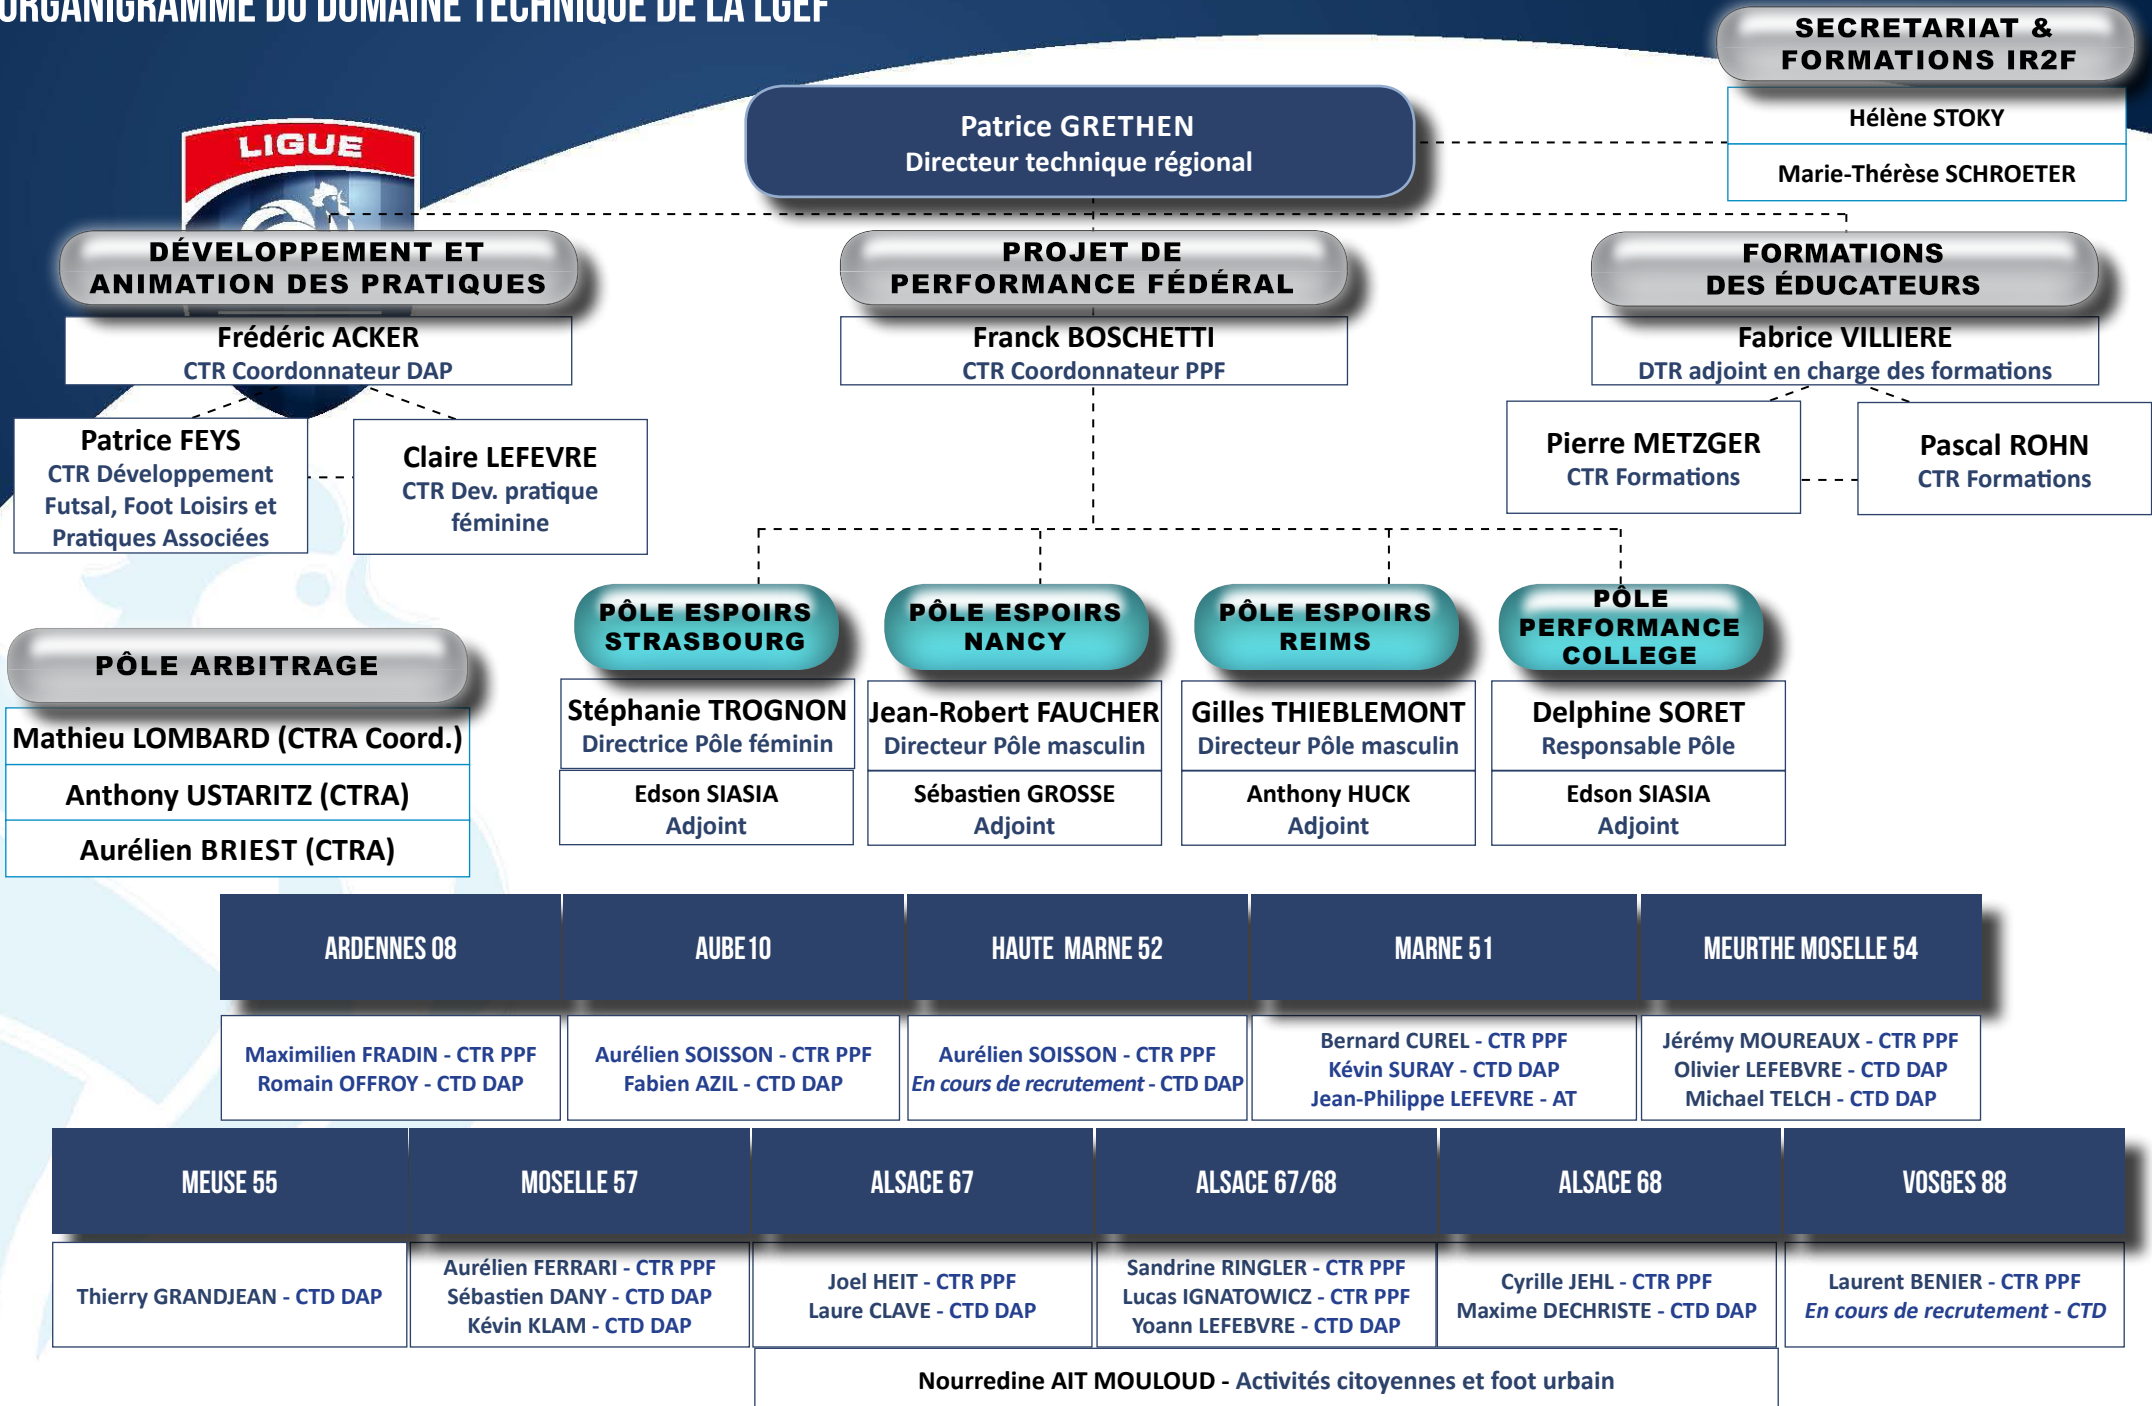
ORGANIGRAMME DU DOMAINE TECHNIQUE DE LA LGEF

SECRETARIAT & FORMATIONS IR2F

Hélène STOKY

Marie-Thérèse SCHROETER

LIGUE

Patrice GRETHEN
Directeur technique régional

DÉVELOPPEMENT ET ANIMATION DES PRATIQUES

Frédéric ACKER
CTR Coordonnateur DAP

Patrice FEYS
CTR Développement Futsal, Foot Loisirs et Pratiques Associées

Claire LEFEVRE
CTR Dev. pratique féminine

PROJET DE PERFORMANCE FÉDÉRAL

Franck BOSCHETTI
CTR Coordonnateur PPF

FORMATIONS DES ÉDUCATEURS

Fabrice VILLIERE
DTR adjoint en charge des formations

Pierre METZGER
CTR Formations

Pascal ROHN
CTR Formations

PÔLE ARBITRAGE

Mathieu LOMBARD (CTRA Coord.)

Anthony USTARITZ (CTRA)

Aurélien BRIEST (CTRA)

PÔLE ESPOIRS STRASBOURG

Stéphanie TROGNON
Directrice Pôle féminin

Edson SIASIA
Adjoint

PÔLE ESPOIRS NANCY

Jean-Robert FAUCHER
Directeur Pôle masculin

Sébastien GROSSE
Adjoint

PÔLE ESPOIRS REIMS

Gilles THIEBLEMONT
Directeur Pôle masculin

Anthony HUCK
Adjoint

PÔLE PERFORMANCE COLLEGE

Delphine SORET
Responsable Pôle

Edson SIASIA
Adjoint

| ARDENNES 08 | AUBE 10 | HAUTE MARNE 52 | MARNE 51 | MEURTHE MOSELLE 54 |
|---|---|---|---|---|
| Maximilien FRADIN - CTR PPF<br>Romain OFFROY - CTD DAP | Aurélien SOISSON - CTR PPF<br>Fabien AZIL - CTD DAP | Aurélien SOISSON - CTR PPF<br>*En cours de recrutement* - CTD DAP | Bernard CUREL - CTR PPF<br>Kévin SURAY - CTD DAP<br>Jean-Philippe LEFEVRE - AT | Jérémy MOUREAUX - CTR PPF<br>Olivier LEFEBVRE - CTD DAP<br>Michael TELCH - CTD DAP |

| MEUSE 55 | MOSELLE 57 | ALSACE 67 | ALSACE 67/68 | ALSACE 68 | VOSGES 88 |
|---|---|---|---|---|---|
| Thierry GRANDJEAN - CTD DAP | Aurélien FERRARI - CTR PPF<br>Sébastien DANY - CTD DAP<br>Kévin KLAM - CTD DAP | Joel HEIT - CTR PPF<br>Laure CLAVE - CTD DAP | Sandrine RINGLER - CTR PPF<br>Lucas IGNATOWICZ - CTR PPF<br>Yoann LEFEBVRE - CTD DAP | Cyrille JEHL - CTR PPF<br>Maxime DECHRISTE - CTD DAP | Laurent BENIER - CTR PPF<br>*En cours de recrutement* - CTD |

Nourredine AIT MOULOUD - Activités citoyennes et foot urbain